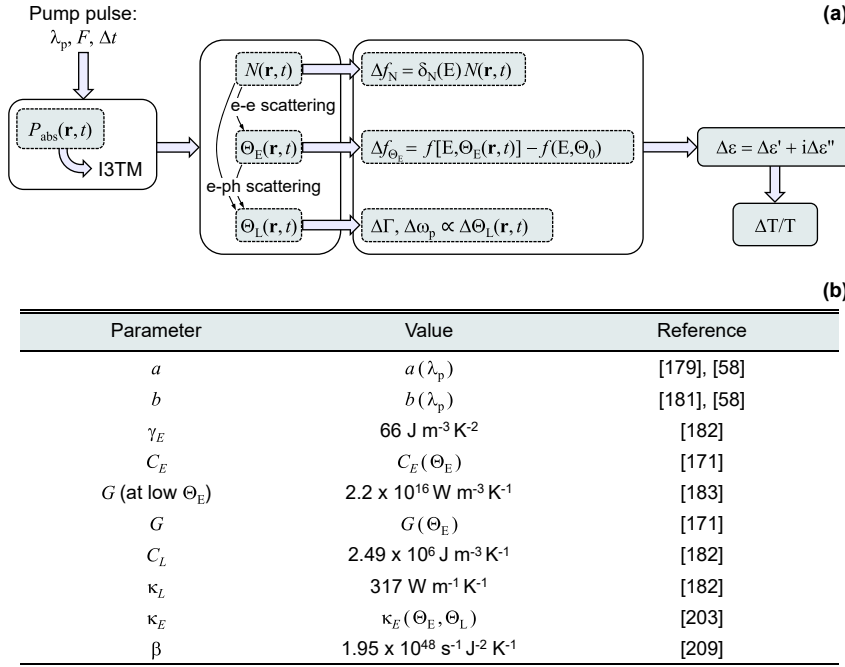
Pump pulse:
$\lambda_p$, $F$, $\Delta t$

(a)

$P_{abs}(\mathbf{r},t)$

I3TM

$N(\mathbf{r},t)$

e-e scattering

$\Theta_E(\mathbf{r},t)$

e-ph scattering

$\Theta_L(\mathbf{r},t)$

$\Delta f_N = \delta_N(E) N(\mathbf{r},t)$

$\Delta f_{\Theta_E} = f[E,\Theta_E(\mathbf{r},t)] - f(E,\Theta_0)$

$\Delta\Gamma$, $\Delta\omega_p \propto \Delta\Theta_L(\mathbf{r},t)$

$\Delta\varepsilon = \Delta\varepsilon' + i\Delta\varepsilon''$

$\Delta T/T$

(b)

| Parameter | Value | Reference |
|---|---|---|
| $a$ | $a(\lambda_p)$ | [179], [58] |
| $b$ | $b(\lambda_p)$ | [181], [58] |
| $\gamma_E$ | 66 J m$^{-3}$ K$^{-2}$ | [182] |
| $C_E$ | $C_E(\Theta_E)$ | [171] |
| $G$ (at low $\Theta_E$) | 2.2 x 10$^{16}$ W m$^{-3}$ K$^{-1}$ | [183] |
| $G$ | $G(\Theta_E)$ | [171] |
| $C_L$ | 2.49 x 10$^{6}$ J m$^{-3}$ K$^{-1}$ | [182] |
| $\kappa_L$ | 317 W m$^{-1}$ K$^{-1}$ | [182] |
| $\kappa_E$ | $\kappa_E(\Theta_E, \Theta_L)$ | [203] |
| $\beta$ | 1.95 x 10$^{48}$ s$^{-1}$ J$^{-2}$ K$^{-1}$ | [209] |